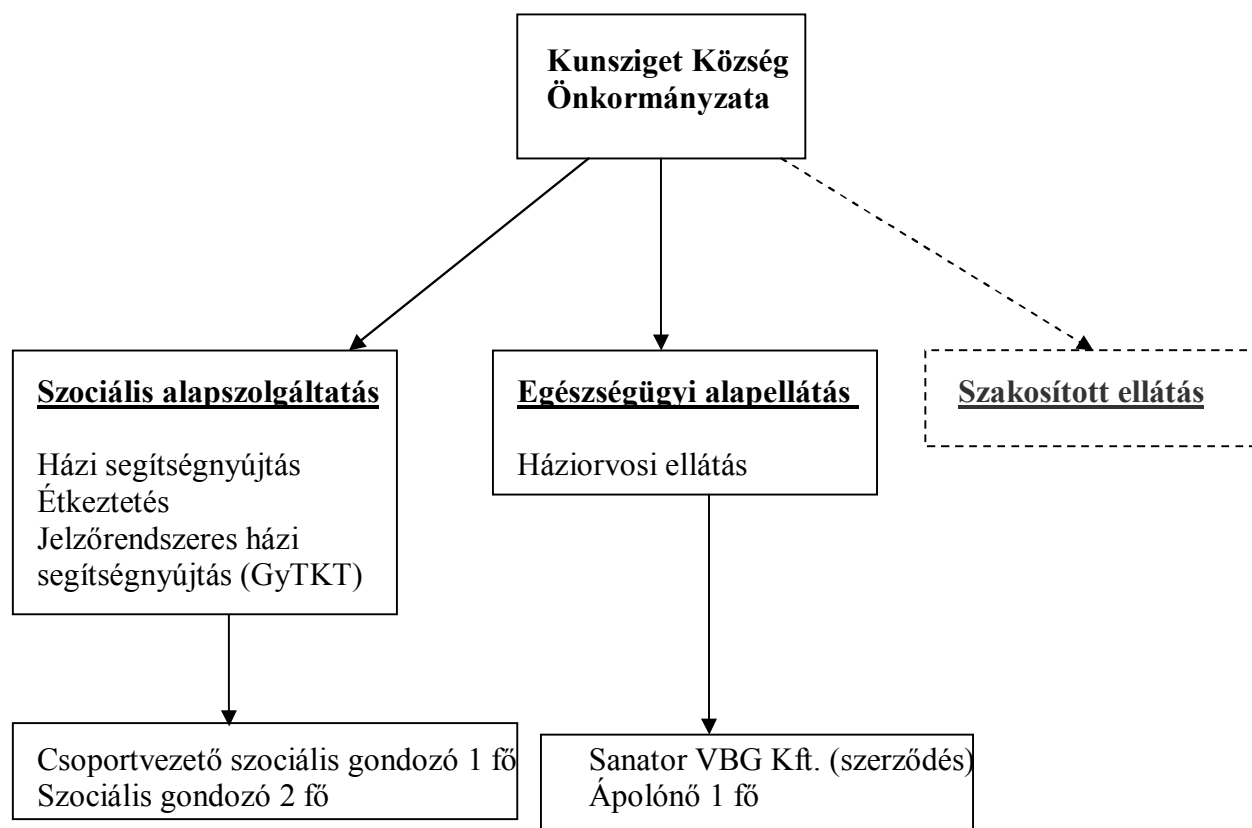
Kunsziget Község Önkormányzata

Szociális alapszolgáltatás

Házi segítségnyújtás
Étkeztetés
Jelzőrendszeres házi segítségnyújtás (GyTKT)

Egészségügyi alapellátás

Háziorvosi ellátás

Szakosított ellátás

Csoportvezető szociális gondozó 1 fő
Szociális gondozó 2 fő

Sanator VBG Kft. (szerződés)
Ápolónő 1 fő